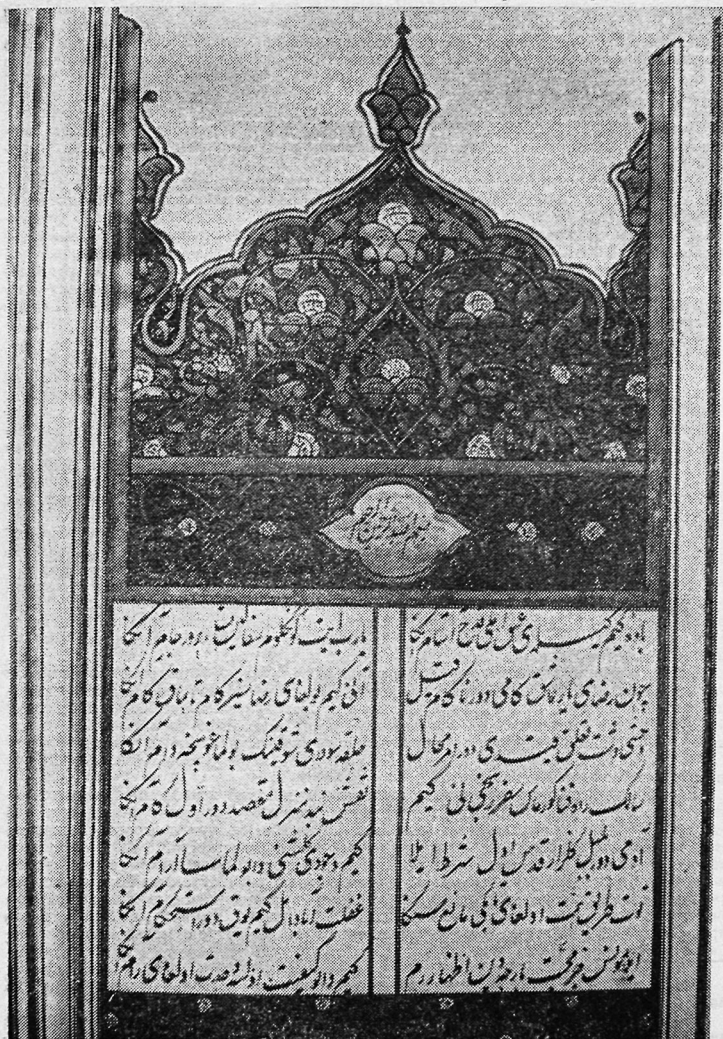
بسم الله الرحمن الرحیم

یا دو کیم کیم بیدی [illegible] مستم کا
چون رضاسی دیگر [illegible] که می در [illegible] وصل
حسن ذات تعلق بیدی ده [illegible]
سالک راه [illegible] سفر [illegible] کیم
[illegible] طرز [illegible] شرط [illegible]
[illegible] اولغای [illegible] مانع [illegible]
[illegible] اظهار م

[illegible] اکلمو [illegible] ایدور جانم اکنا
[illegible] بولغای رضا سیرکه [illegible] کام اکنا
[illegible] سودی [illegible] بولماخوبخه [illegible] اکنا
نقش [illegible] منزل مقصد دور اول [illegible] اکنا
کیم وجودی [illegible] دور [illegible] اکنا
غفلت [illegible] کیم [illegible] دور استحکام اکنا
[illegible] اولغای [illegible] اکنا